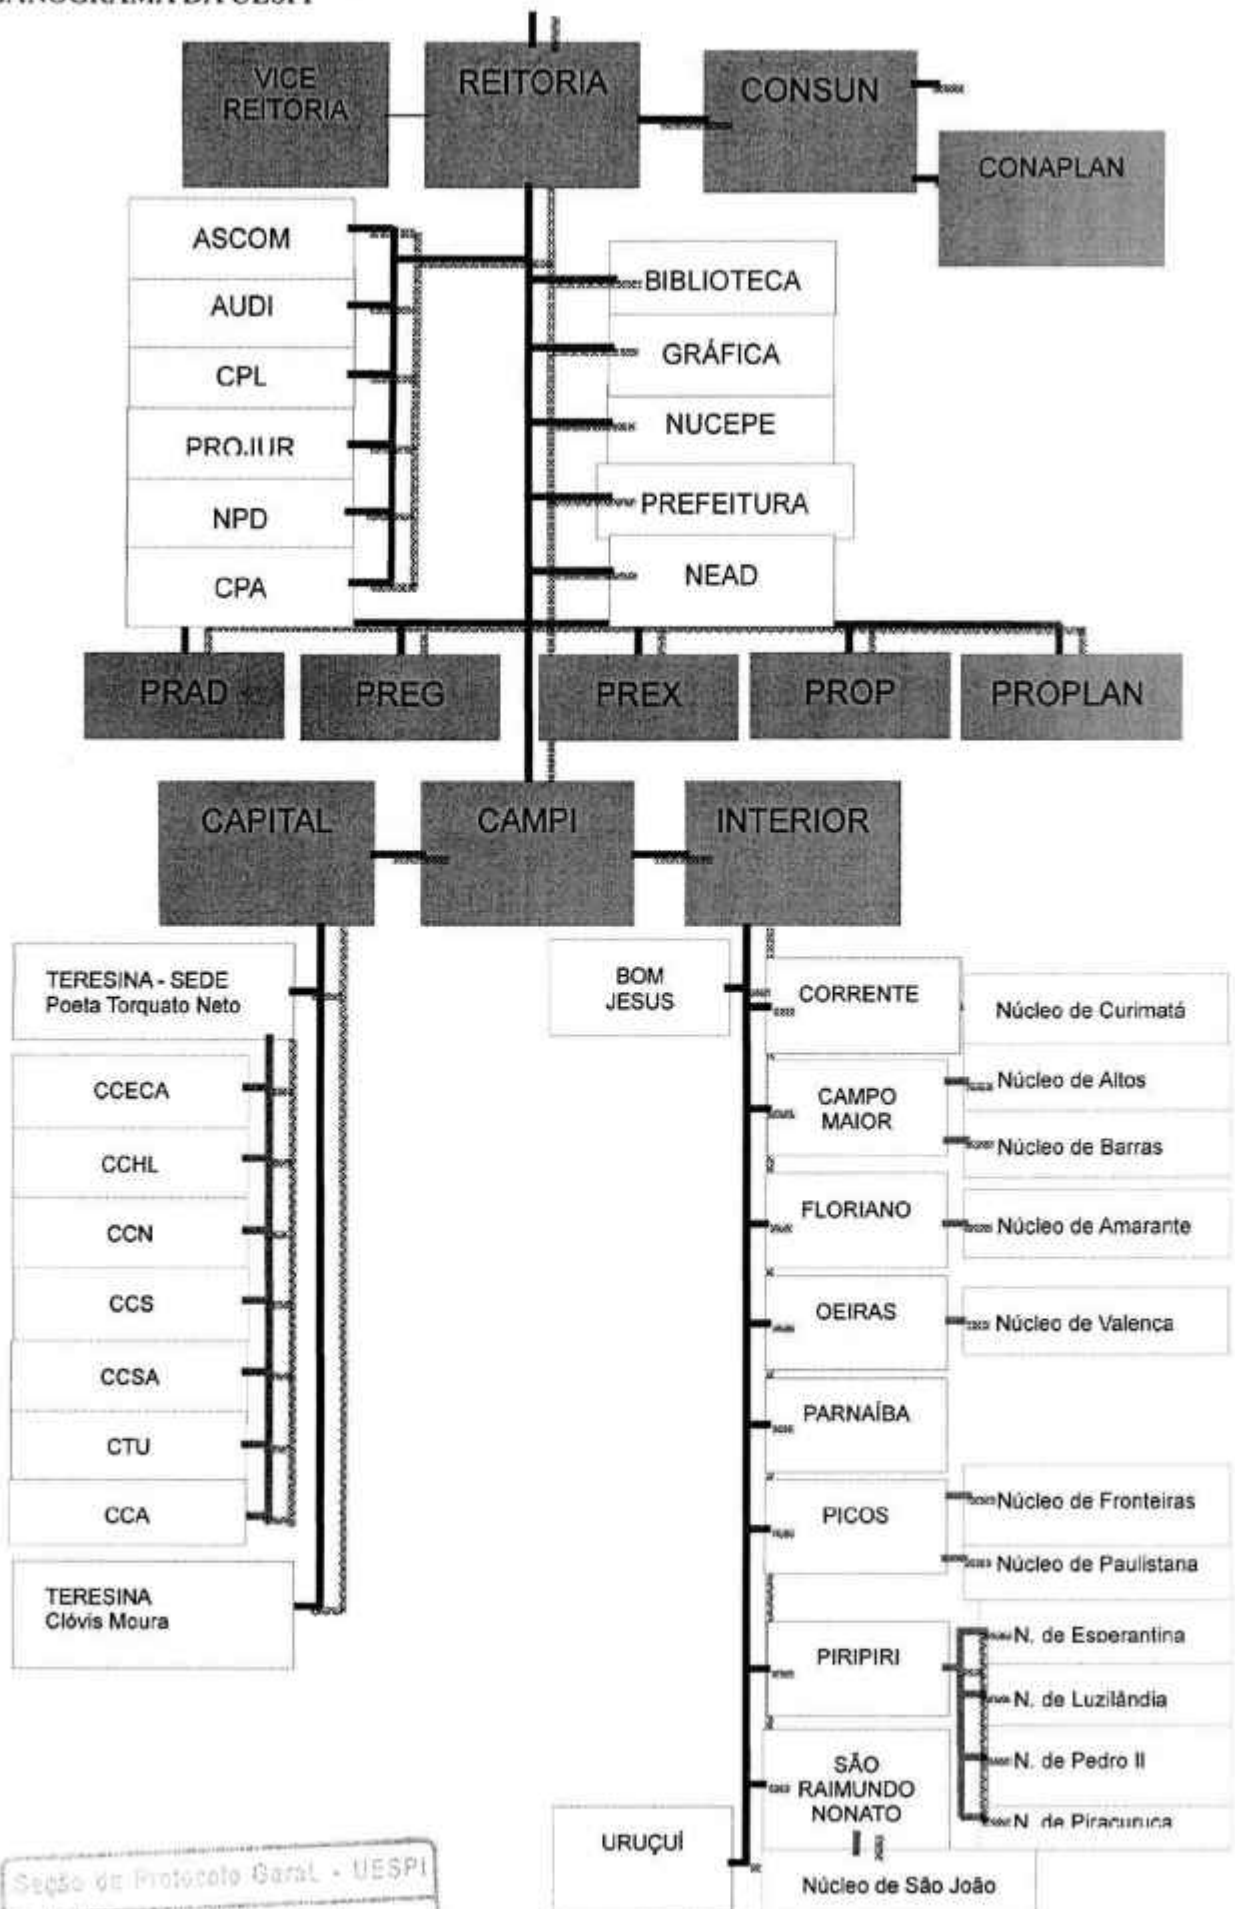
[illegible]NOGRAMA DA UESPI

VICE REITORIA
REITORIA
CONSUN
CONAPLAN

ASCOM
AUDI
CPL
PROJUR
NPD
CPA

BIBLIOTECA
GRÁFICA
NUCEPE
PREFEITURA
NEAD

PRAD
PREG
PREX
PROP
PROPLAN

CAPITAL
CAMPI
INTERIOR

TERESINA - SEDE Poeta Torquato Neto
CCECA
CCHL
CCN
CCS
CCSA
CTU
CCA
TERESINA Clóvis Moura

BOM JESUS
CORRENTE
Núcleo de Curimatá
CAMPO MAIOR
Núcleo de Altos
Núcleo de Barras
FLORIANO
Núcleo de Amarante
OEIRAS
Núcleo de Valença
PARNAÍBA
PICOS
Núcleo de Fronteiras
Núcleo de Paulistana
PIRIPIRI
N. de Esperantina
N. de Luzilândia
N. de Pedro II
N. de Piracuruca
SÃO RAIMUNDO NONATO
Núcleo de São João
URUÇUÍ

Seção de Protocolo Geral - UESPI